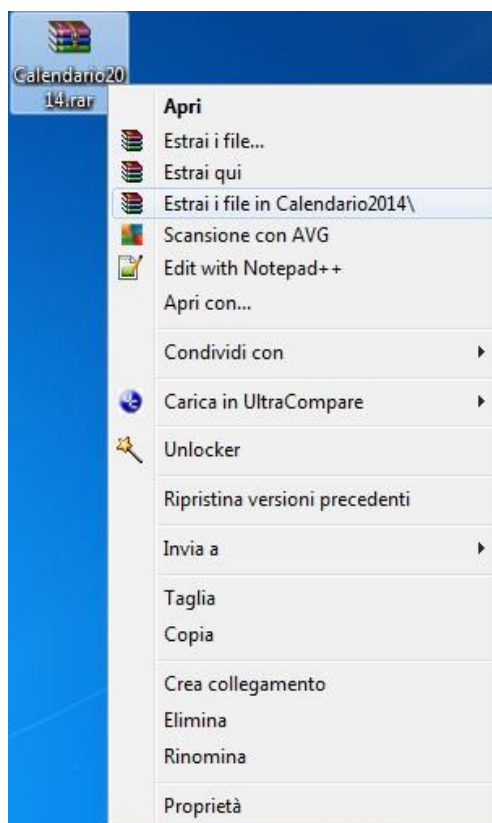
Calendario2014.rar

Apri
Estrai i file...
Estrai qui
Estrai i file in Calendario2014\
Scansione con AVG
Edit with Notepad++
Apri con...

Condividi con

Carica in UltraCompare

Unlocker

Ripristina versioni precedenti

Invia a

Taglia
Copia

Crea collegamento
Elimina
Rinomina

Proprietà